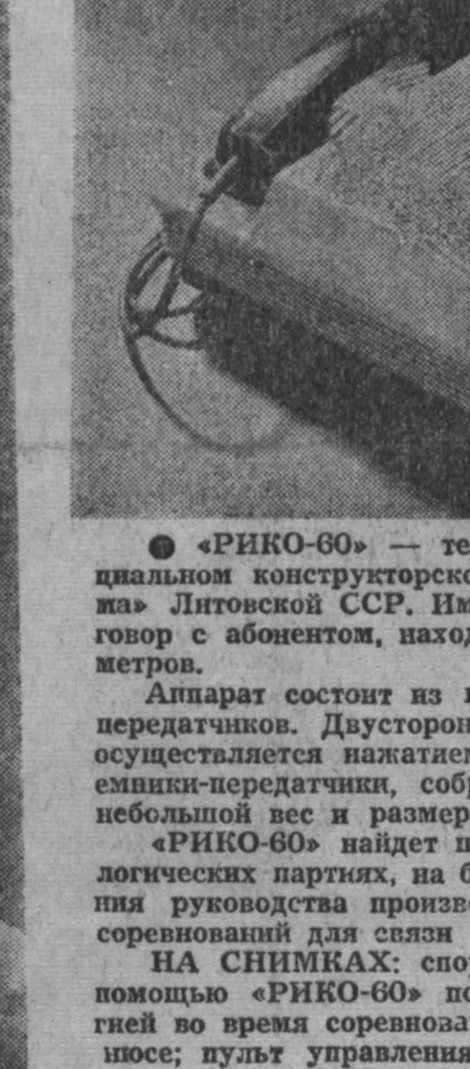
● «РИКО-60» — те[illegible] циальном конструкторско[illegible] ма» Литовской ССР. Им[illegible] говор с абонентом, наход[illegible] метров.

Аппарат состоит из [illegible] передатчиков. Двусторон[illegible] осуществляется нажатием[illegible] емники-передатчики, собр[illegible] небольшой вес и размер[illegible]

«РИКО-60» найдет п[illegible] логических партиях, на б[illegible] ния руководства произв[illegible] соревнований для связи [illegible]

НА СНИМКАХ: спо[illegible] помощью «РИКО-60» п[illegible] гией во время соревнова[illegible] нюсе; пульт управления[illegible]